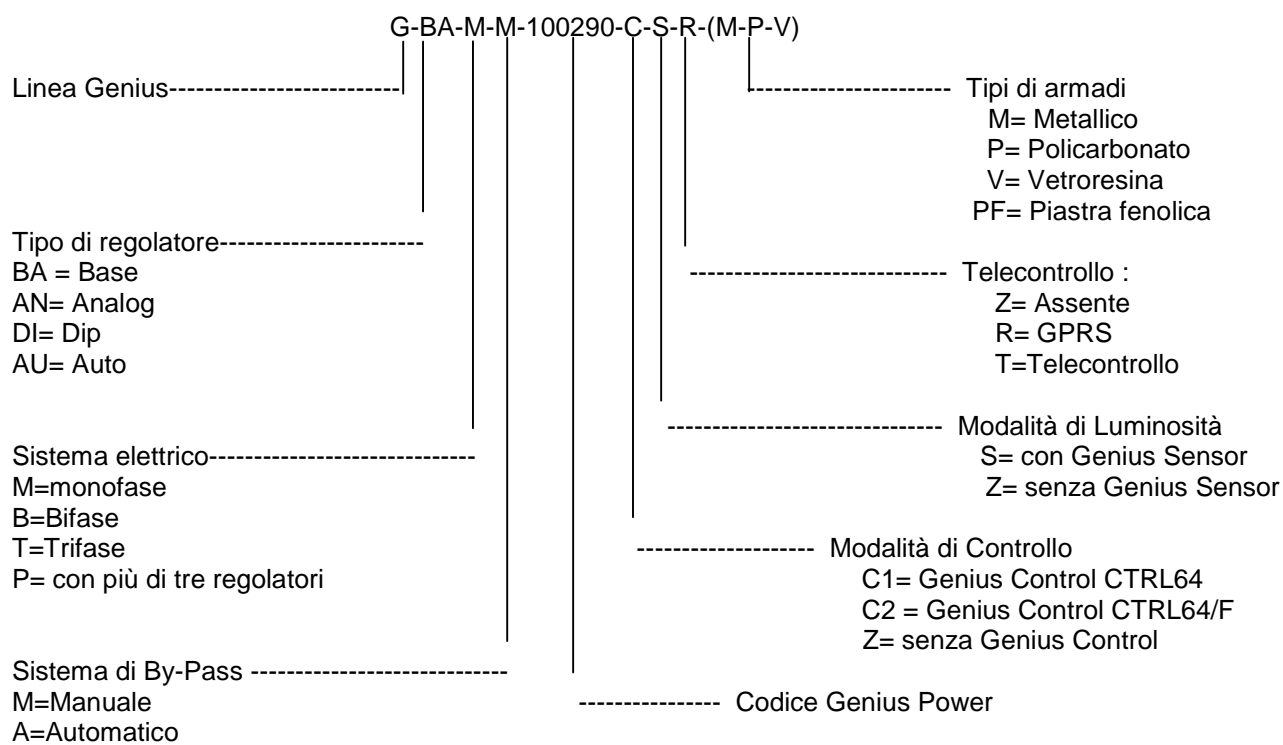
G-BA-M-M-100290-C-S-R-(M-P-V)

Linea Genius-------------------------

Tipi di armadi
M= Metallico
P= Policarbonato
V= Vetroresina
PF= Piastra fenolica

Tipo di regolatore-----------------------
BA = Base
AN= Analog
DI= Dip
AU= Auto

Telecontrollo :
Z= Assente
R= GPRS
T=Telecontrollo

Modalità di Luminosità
S= con Genius Sensor
Z= senza Genius Sensor

Sistema elettrico------------------------------
M=monofase
B=Bifase
T=Trifase
P= con più di tre regolatori

Modalità di Controllo
C1= Genius Control CTRL64
C2 = Genius Control CTRL64/F
Z= senza Genius Control

Sistema di By-Pass -----------------------------
M=Manuale
A=Automatico

Codice Genius Power